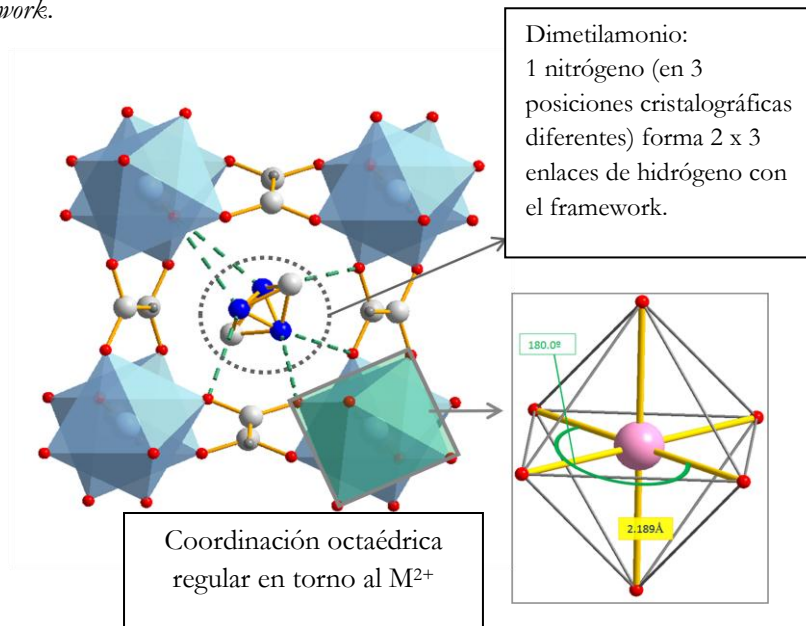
work.

Dimetilamonio:
1 nitrógeno (en 3 posiciones cristalográficas diferentes) forma 2 x 3 enlaces de hidrógeno con el framework.

180.0º

2.189Å

Coordinación octaédrica regular en torno al M$^{2+}$